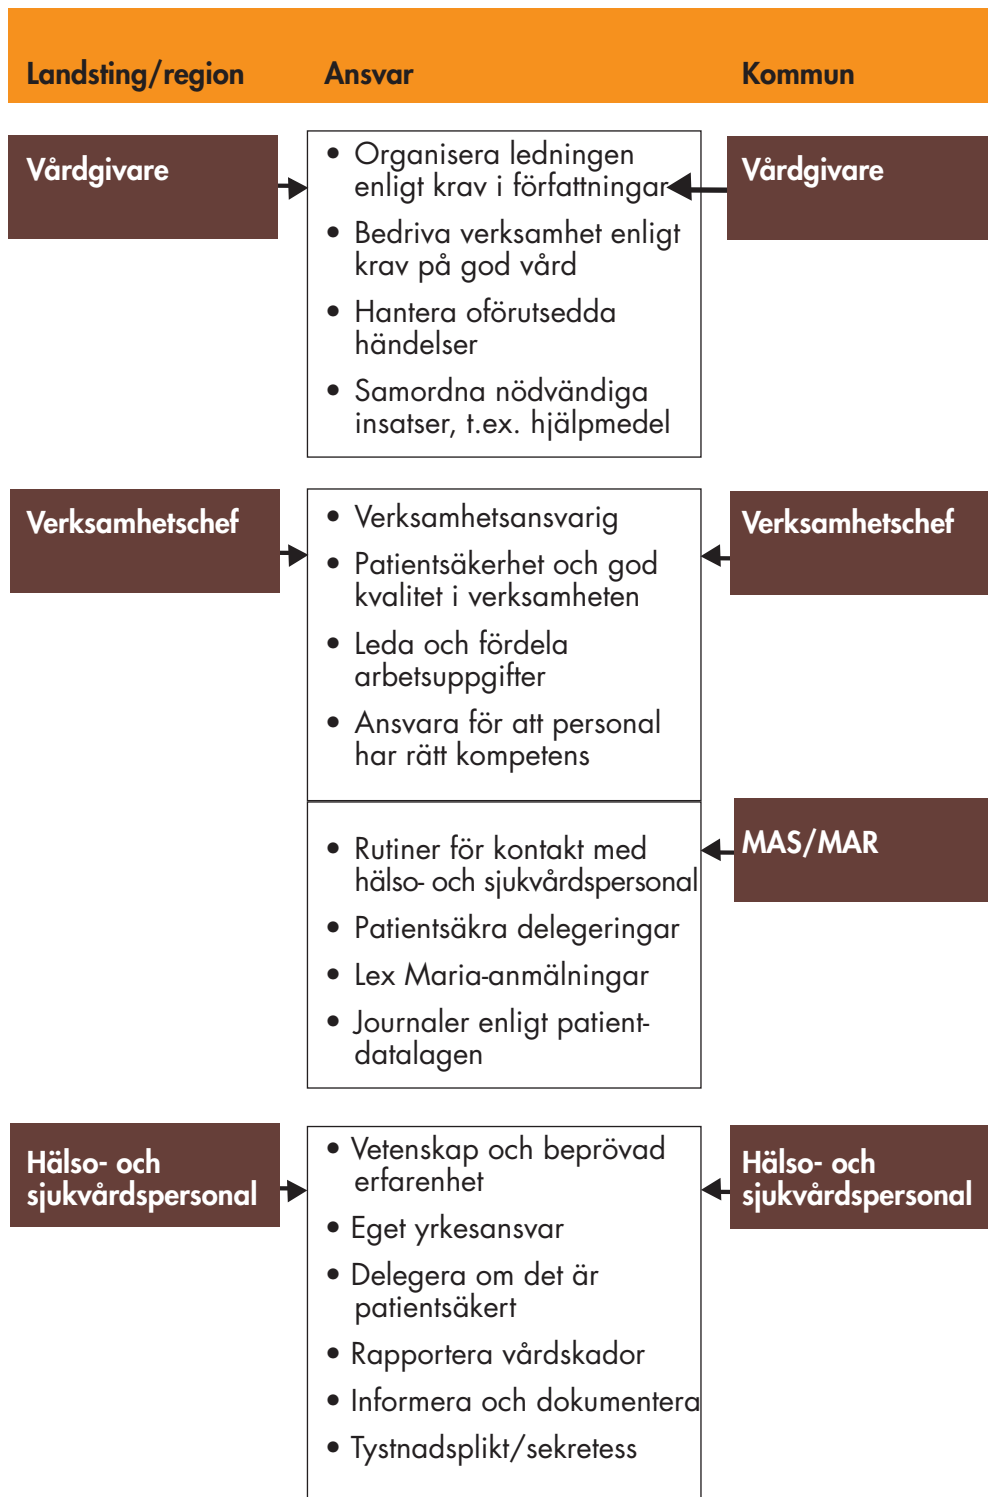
Landsting/region
Ansvar
Kommun

Vårdgivare

• Organisera ledningen enligt krav i författningar
• Bedriva verksamhet enligt krav på god vård
• Hantera oförutsedda händelser
• Samordna nödvändiga insatser, t.ex. hjälpmedel

Vårdgivare

Verksamhetschef

• Verksamhetsansvarig
• Patientsäkerhet och god kvalitet i verksamheten
• Leda och fördela arbetsuppgifter
• Ansvara för att personal har rätt kompetens

Verksamhetschef

• Rutiner för kontakt med hälso- och sjukvårdspersonal
• Patientsäkra delegeringar
• Lex Maria-anmälningar
• Journaler enligt patientdatalagen

MAS/MAR

Hälso- och sjukvårdspersonal

• Vetenskap och beprövad erfarenhet
• Eget yrkesansvar
• Delegera om det är patientsäkert
• Rapportera vårdskador
• Informera och dokumentera
• Tystnadsplikt/sekretess

Hälso- och sjukvårdspersonal